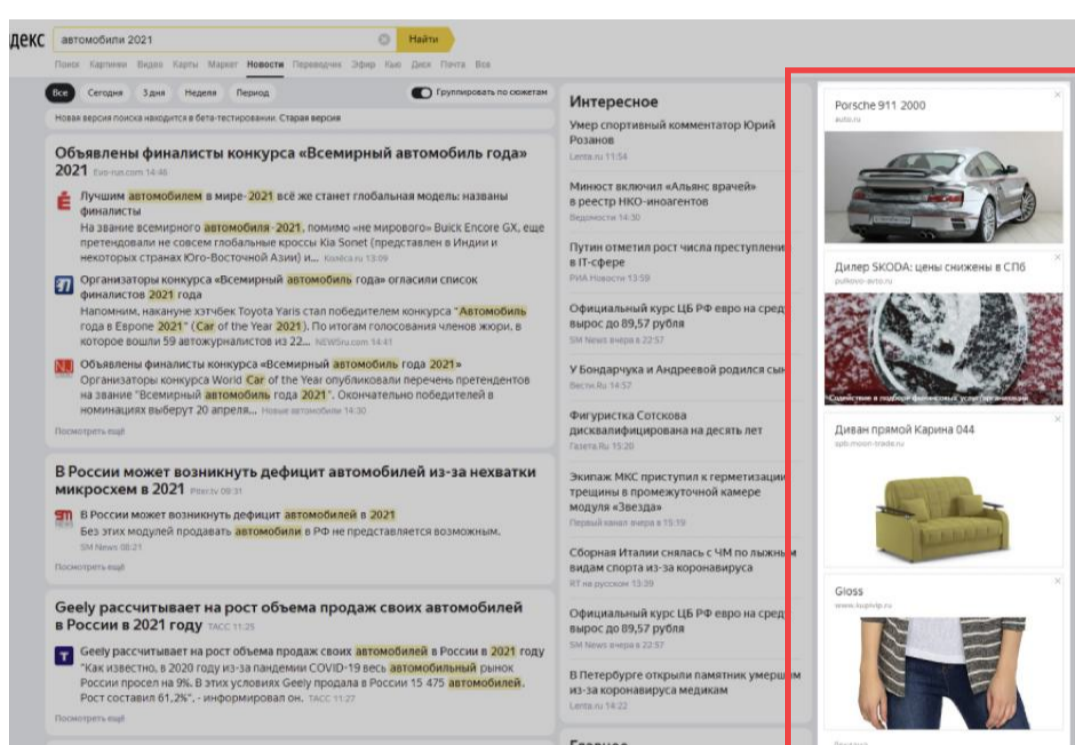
декс автомобили 2021 Найти

Поиск Картинки Видео Карты Маркет Новости Переводчик Эфир Кью Диск Почта Все

Все Сегодня 3 дня Неделя Период Группировать по сюжетам

Новая версия поиска находится в бета-тестировании. Старая версия

Объявлены финалисты конкурса «Всемирный автомобиль года» 2021 Evo-rus.com 14:46

Лучшим автомобилем в мире-2021 всё же станет глобальная модель: названы финалисты
На звание всемирного автомобиля-2021, помимо «не мирового» Buick Encore GX, еще претендовали не совсем глобальные кроссы Kia Sonet (представлен в Индии и некоторых странах Юго-Восточной Азии) и...

Организаторы конкурса «Всемирный автомобиль года» огласили список финалистов 2021 года
Напомним, накануне хэтчбек Toyota Yaris стал победителем конкурса "Автомобиль года в Европе 2021" (Car of the Year 2021). По итогам голосования членов жюри, в которое вошли 59 автожурналистов из 22... NEWSru.com 14:41

Объявлены финалисты конкурса «Всемирный автомобиль года 2021»
Организаторы конкурса World Car of the Year опубликовали перечень претендентов на звание "Всемирный автомобиль года 2021". Окончательно победителей в номинациях выберут 20 апреля... Новые автомобили 14:30

Посмотреть ещё

В России может возникнуть дефицит автомобилей из-за нехватки микросхем в 2021 Piter.tv 09:31

В России может возникнуть дефицит автомобилей в 2021
Без этих модулей продавать автомобили в РФ не представляется возможным.
SM News 08:21

Посмотреть ещё

Geely рассчитывает на рост объема продаж своих автомобилей в России в 2021 году ТАСС 11:25

Geely рассчитывает на рост объема продаж своих автомобилей в России в 2021 году
"Как известно, в 2020 году из-за пандемии COVID-19 весь автомобильный рынок России просел на 9%. В этих условиях Geely продала в России 15 475 автомобилей. Рост составил 61,2%", - информировал он. ТАСС 11:27

Посмотреть ещё

Интересное

Умер спортивный комментатор Юрий Розанов
Lenta.ru 11:54

Минюст включил «Альянс врачей» в реестр НКО-иноагентов
Ведомости 14:30

Путин отметил рост числа преступлен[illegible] в IT-сфере
РИА Новости 13:59

Официальный курс ЦБ РФ евро на сред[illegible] вырос до 89,57 рубля
SM News вчера в 22:57

У Бондарчука и Андреевой родился сы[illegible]
Вести.Ru 14:57

Фигуристка Сотскова дисквалифицирована на десять лет
Газета.Ru 15:20

Экипаж МКС приступил к герметизаци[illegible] трещины в промежуточной камере модуля «Звезда»
Первый канал вчера в 15:19

Сборная Италии снялась с ЧМ по лыжн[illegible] видам спорта из-за коронавируса
RT на русском 13:39

Официальный курс ЦБ РФ евро на сред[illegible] вырос до 89,57 рубля
SM News вчера в 22:57

В Петербурге открыли памятник умерш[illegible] из-за коронавируса медикам
Lenta.ru 14:22

Porsche 911 2000
auto.ru

Дилер SKODA: цены снижены в СПб
pulkovo-avto.ru

Диван прямой Карина 044
spb.moon-trade.ru

Gloss
www.lugivip.ru